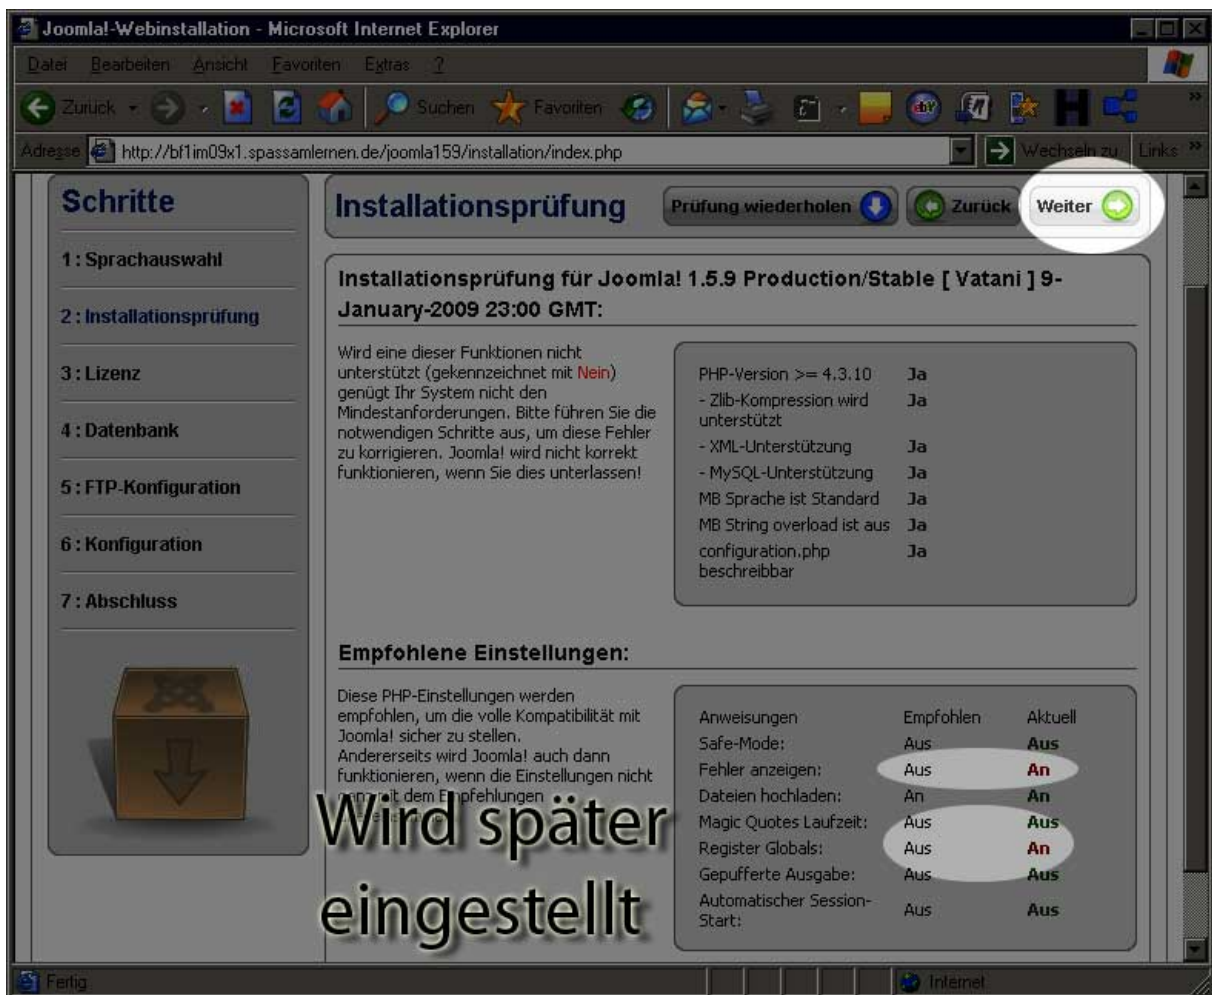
Joomla!-Webinstallation - Microsoft Internet Explorer

Datei Bearbeiten Ansicht Favoriten Extras ?

Zurück Suchen Favoriten

Adresse http://bf1im09x1.spassamlernen.de/joomla159/installation/index.php Wechseln zu Links

Schritte

1 : Sprachauswahl

2 : Installationsprüfung

3 : Lizenz

4 : Datenbank

5 : FTP-Konfiguration

6 : Konfiguration

7 : Abschluss

Installationsprüfung

Prüfung wiederholen Zurück Weiter

Installationsprüfung für Joomla! 1.5.9 Production/Stable [ Vatani ] 9-January-2009 23:00 GMT:

Wird eine dieser Funktionen nicht unterstützt (gekennzeichnet mit Nein) genügt Ihr System nicht den Mindestanforderungen. Bitte führen Sie die notwendigen Schritte aus, um diese Fehler zu korrigieren. Joomla! wird nicht korrekt funktionieren, wenn Sie dies unterlassen!

| | |
|---|---|
| PHP-Version >= 4.3.10 | Ja |
| - Zlib-Kompression wird unterstützt | Ja |
| - XML-Unterstützung | Ja |
| - MySQL-Unterstützung | Ja |
| MB Sprache ist Standard | Ja |
| MB String overload ist aus | Ja |
| configuration.php beschreibbar | Ja |

Empfohlene Einstellungen:

Diese PHP-Einstellungen werden empfohlen, um die volle Kompatibilität mit Joomla! sicher zu stellen.
Andererseits wird Joomla! auch dann funktionieren, wenn die Einstellungen nicht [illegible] dem Empfehlungen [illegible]

| Anweisungen | Empfohlen | Aktuell |
|---|---|---|
| Safe-Mode: | Aus | Aus |
| Fehler anzeigen: | Aus | An |
| Dateien hochladen: | An | An |
| Magic Quotes Laufzeit: | Aus | Aus |
| Register Globals: | Aus | An |
| Gepufferte Ausgabe: | Aus | Aus |
| Automatischer Session-Start: | Aus | Aus |

Wird später eingestellt

Fertig Internet